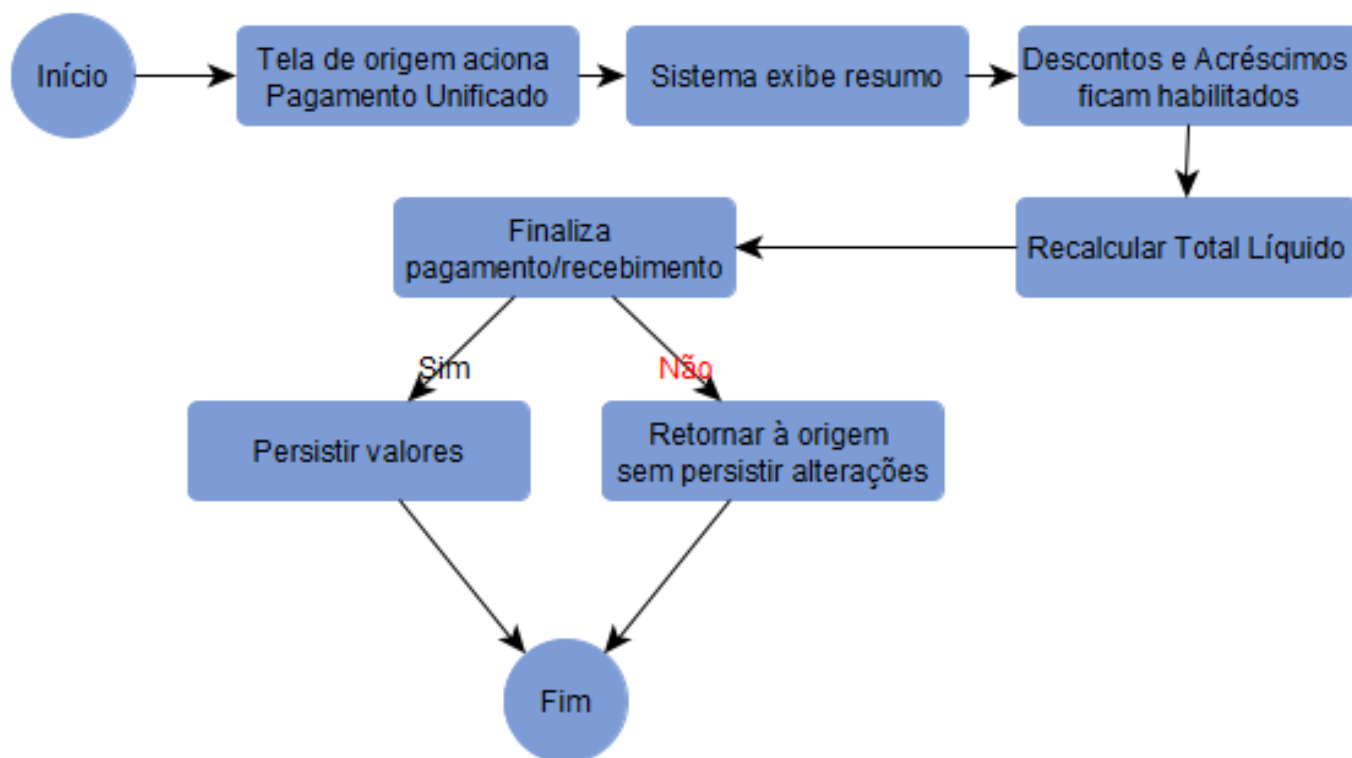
Início

Tela de origem aciona Pagamento Unificado

Sistema exibe resumo

Descontos e Acréscimos ficam habilitados

Recalcular Total Líquido

Finaliza pagamento/recebimento

Sim

Não

Persistir valores

Retornar à origem sem persistir alterações

Fim